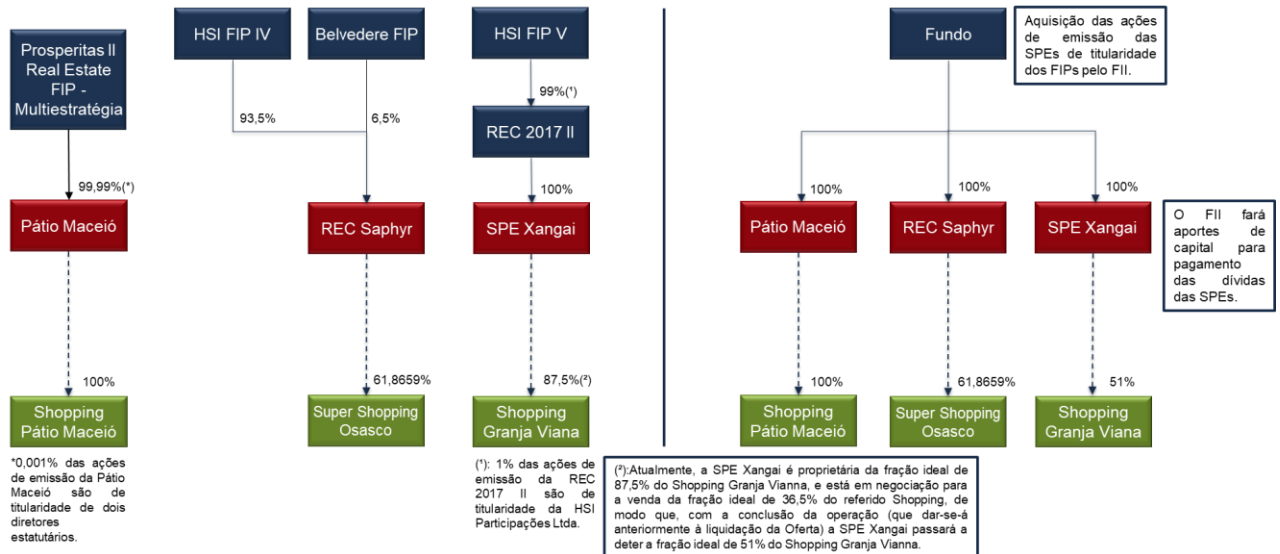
Prosperitas II Real Estate FIP - Multiestratégia

99,99%(*)

Pátio Maceió

100%

Shopping Pátio Maceió

*0,001% das ações de emissão da Pátio Maceió são de titularidade de dois diretores estatutários.

HSI FIP IV

Belvedere FIP

93,5%

6,5%

REC Saphyr

61,8659%

Super Shopping Osasco

HSI FIP V

99%(¹)

REC 2017 II

100%

SPE Xangai

87,5%(²)

Shopping Granja Viana

(¹): 1% das ações de emissão da REC 2017 II são de titularidade da HSI Participações Ltda.

(²):Atualmente, a SPE Xangai é proprietária da fração ideal de 87,5% do Shopping Granja Vianna, e está em negociação para a venda da fração ideal de 36,5% do referido Shopping, de modo que, com a conclusão da operação (que dar-se-á anteriormente à liquidação da Oferta) a SPE Xangai passará a deter a fração ideal de 51% do Shopping Granja Vianna.

Fundo

Aquisição das ações de emissão das SPEs de titularidade dos FIPs pelo FII.

100%

100%

100%

Pátio Maceió

REC Saphyr

SPE Xangai

O FII fará aportes de capital para pagamento das dívidas das SPEs.

100%

61,8659%

51%

Shopping Pátio Maceió

Super Shopping Osasco

Shopping Granja Viana